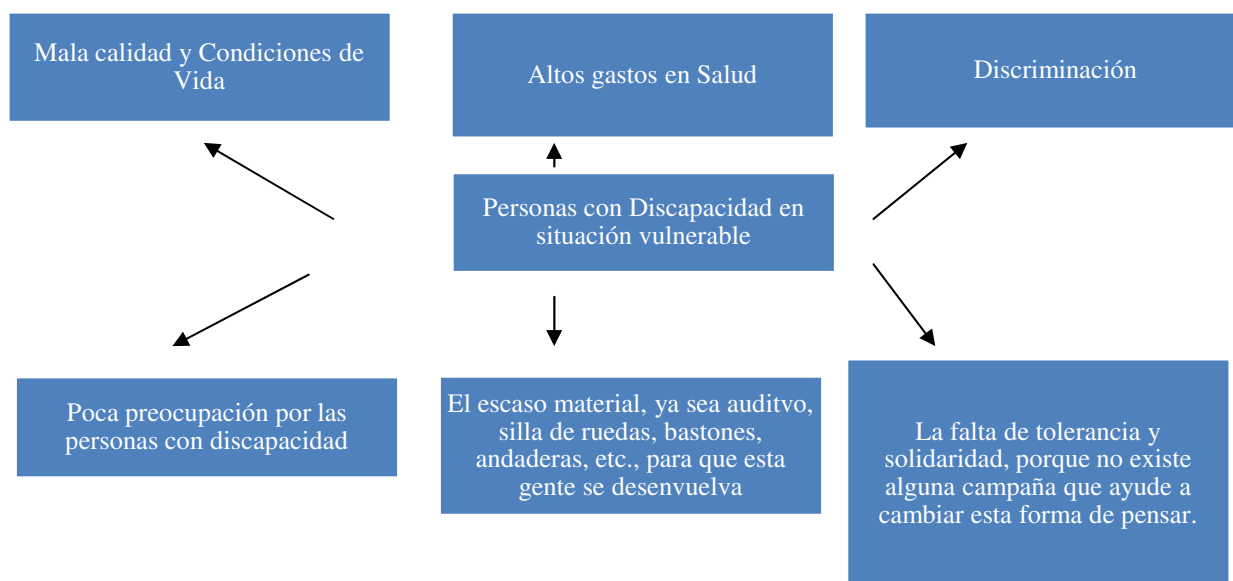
Mala calidad y Condiciones de Vida

Altos gastos en Salud

Discriminación

Personas con Discapacidad en situación vulnerable

Poca preocupación por las personas con discapacidad

El escaso material, ya sea auditvo, silla de ruedas, bastones, andaderas, etc., para que esta gente se desenvuelva

La falta de tolerancia y solidaridad, porque no existe alguna campaña que ayude a cambiar esta forma de pensar.